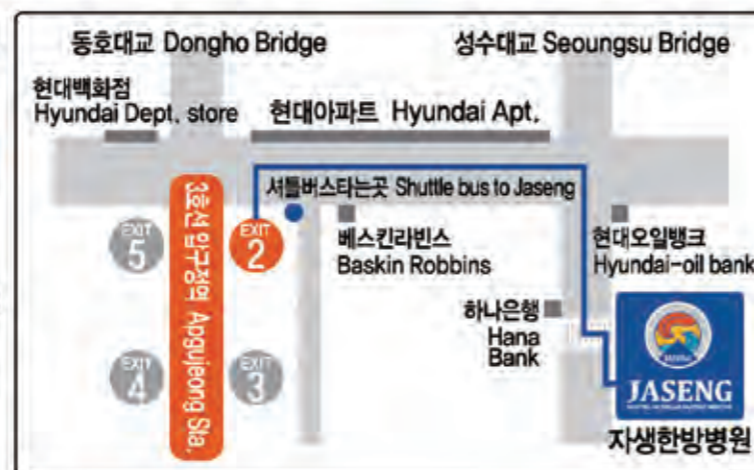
동호대교 Dongho Bridge

성수대교 Seoungsu Bridge

현대백화점 Hyundai Dept. store

현대아파트 Hyundai Apt.

셔틀버스타는곳 Shuttle bus to Jaseng

3호선 압구정역 Apgujeong Sta.

EXIT 5

EXIT 2

EXIT 4

EXIT 3

베스킨라빈스 Baskin Robbins

현대오일뱅크 Hyundai-oil bank

하나은행 Hana Bank

JASENG

자생한방병원